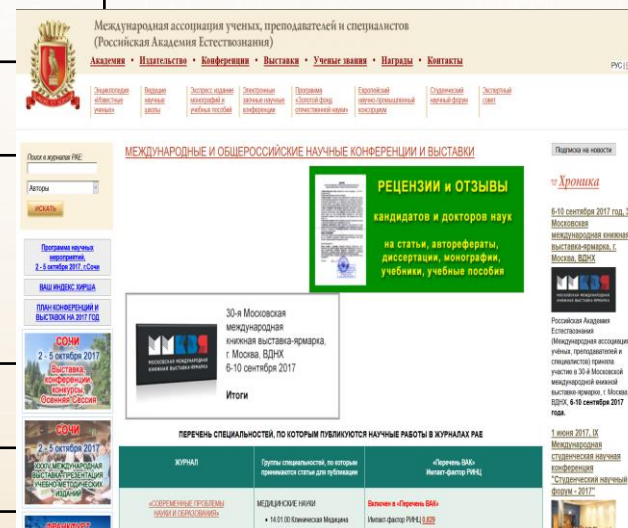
Международная ассоциация ученых, преподавателей и специалистов
(Российская Академия Естествознания)

Академия • Издательство • Конференции • Выставки • Ученые звания • Награды • Контакты

РУС |

Энциклопедия «Известные ученые» | Ведущие научные школы | Экспресс издание монографий и учебных пособий | Электронные заочные научные конференции | Программа «Золотой фонд отечественной науки» | Европейский научно-промышленный консорциум | Студенческий научный форум | Экспертный совет

Поиск в журналах РАЕ:

Авторы

ИСКАТЬ

Программа научных мероприятий, 2 - 5 октября 2017 г.Сочи

ВАШ ИНДЕКС ХИРША

ПЛАН КОНФЕРЕНЦИЙ И ВЫСТАВОК НА 2017 ГОД

СОЧИ 2 - 5 октября 2017 Выставка конференции Осенняя Сессия

СОЧИ 2 - 5 октября 2017 XXXVI МЕЖДУНАРОДНАЯ ВЫСТАВКА-ПРЕЗЕНТАЦИЯ УЧЕБНО-МЕТОДИЧЕСКИХ ИЗДАНИЙ

МЕЖДУНАРОДНЫЕ И ОБЩЕРОССИЙСКИЕ НАУЧНЫЕ КОНФЕРЕНЦИИ И ВЫСТАВКИ

РЕЦЕНЗИИ И ОТЗЫВЫ
кандидатов и докторов наук
на статьи, авторефераты, диссертации, монографии, учебники, учебные пособия

ММКВЯ
30-я Московская международная книжная выставка-ярмарка, г. Москва, ВДНХ 6-10 сентября 2017
Итоги

ПЕРЕЧЕНЬ СПЕЦИАЛЬНОСТЕЙ, ПО КОТОРЫМ ПУБЛИКУЮТСЯ НАУЧНЫЕ РАБОТЫ В ЖУРНАЛАХ РАЕ

| ЖУРНАЛ | Группы специальностей, по которым принимаются статьи для публикации | «Перечень ВАК» Импакт-фактор РИНЦ |
|---|---|---|
| «СОВРЕМЕННЫЕ ПРОБЛЕМЫ НАУКИ И ОБРАЗОВАНИЯ» | МЕДИЦИНСКИЕ НАУКИ • 14.01.00 Клиническая Медицина | Включен в «Перечень ВАК» Импакт-фактор РИНЦ 0,829 |

Подписка на новости

Хроника

6-10 сентября 2017 год, 30 Московская международная книжная выставка-ярмарка, г. Москва, ВДНХ

ММКВЯ

Российская Академия Естествознания (Международная ассоциация учёных, преподавателей и специалистов) приняла участие в 30-й Московской международной книжной выставке-ярмарке, г. Москва ВДНХ, 6-10 сентября 2017 года.

1 июня 2017, IX Международная студенческая научная конференция "Студенческий научный форум - 2017"